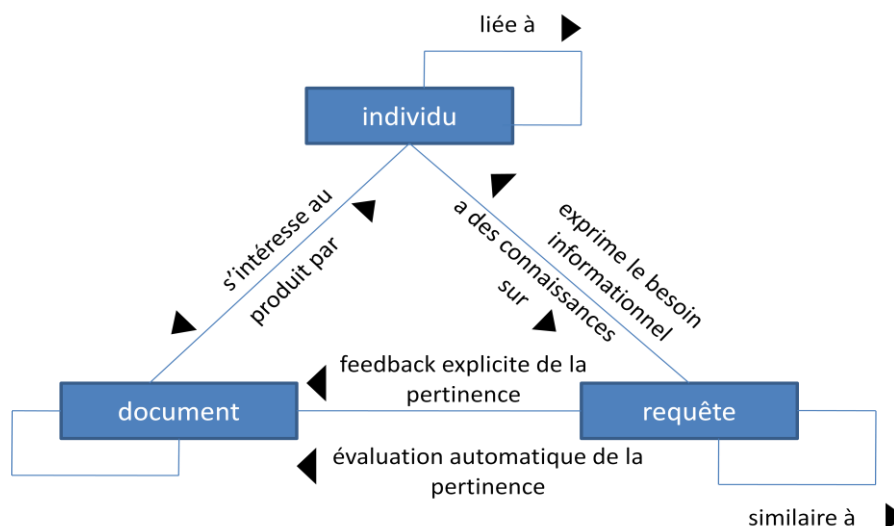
liée à

individu

s'intéresse au

produit par

a des connaissances sur

exprime le besoin informationnel

feedback explicite de la pertinence

document

requête

évaluation automatique de la pertinence

similaire à